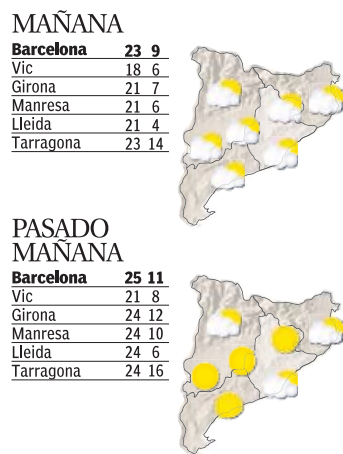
MAÑANA

| Barcelona | 23 | 9 |
|---|---|---|
| Vic | 18 | 6 |
| Girona | 21 | 7 |
| Manresa | 21 | 6 |
| Lleida | 21 | 4 |
| Tarragona | 23 | 14 |

PASADO MAÑANA

| Barcelona | 25 | 11 |
|---|---|---|
| Vic | 21 | 8 |
| Girona | 24 | 12 |
| Manresa | 24 | 10 |
| Lleida | 24 | 6 |
| Tarragona | 24 | 16 |